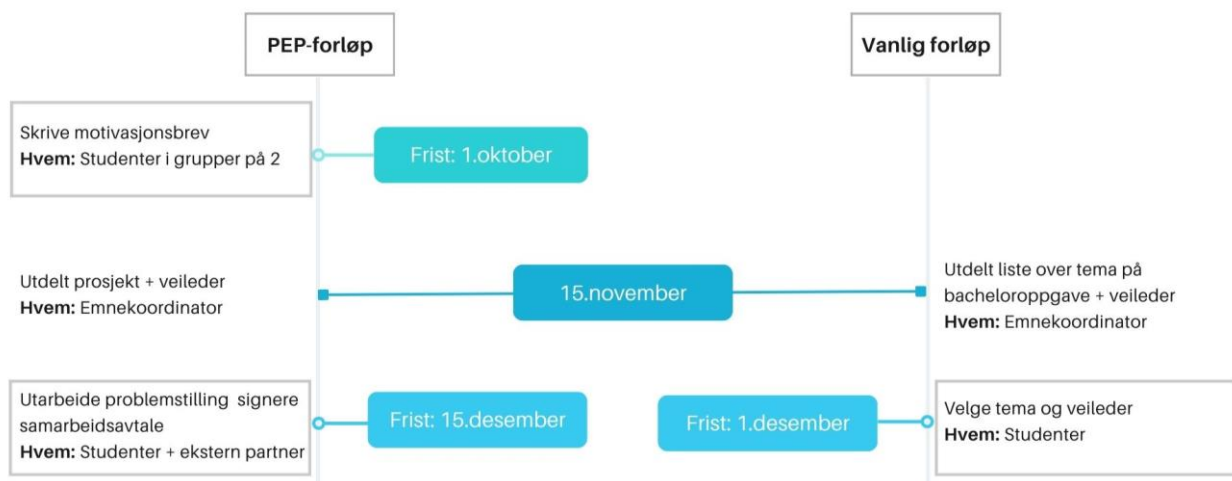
PEP-forløp

Vanlig forløp

Skrive motivasjonsbrev
**Hvem:** Studenter i grupper på 2

Frist: 1.oktober

Utdelt prosjekt + veileder
**Hvem:** Emnekoordinator

15.november

Utdelt liste over tema på bacheloroppgave + veileder
**Hvem:** Emnekoordinator

Utarbeide problemstilling signere samarbeidsavtale
**Hvem:** Studenter + ekstern partner

Frist: 15.desember

Frist: 1.desember

Velge tema og veileder
**Hvem:** Studenter